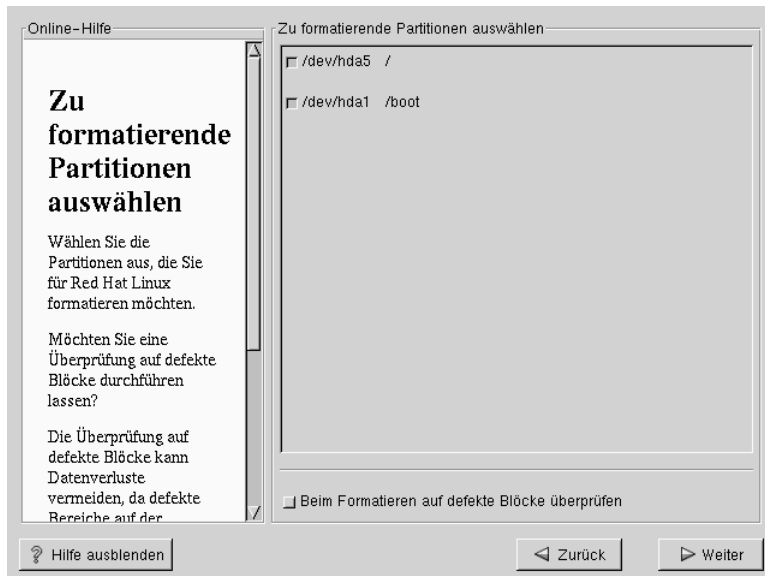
Online-Hilfe

Zu formatierende Partitionen auswählen

Wählen Sie die Partitionen aus, die Sie für Red Hat Linux formatieren möchten.

Möchten Sie eine Überprüfung auf defekte Blöcke durchführen lassen?

Die Überprüfung auf defekte Blöcke kann Datenverluste vermeiden, da defekte Bereiche auf der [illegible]

Zu formatierende Partitionen auswählen

/dev/hda5 /

/dev/hda1 /boot

Beim Formatieren auf defekte Blöcke überprüfen

Hilfe ausblenden

Zurück

Weiter